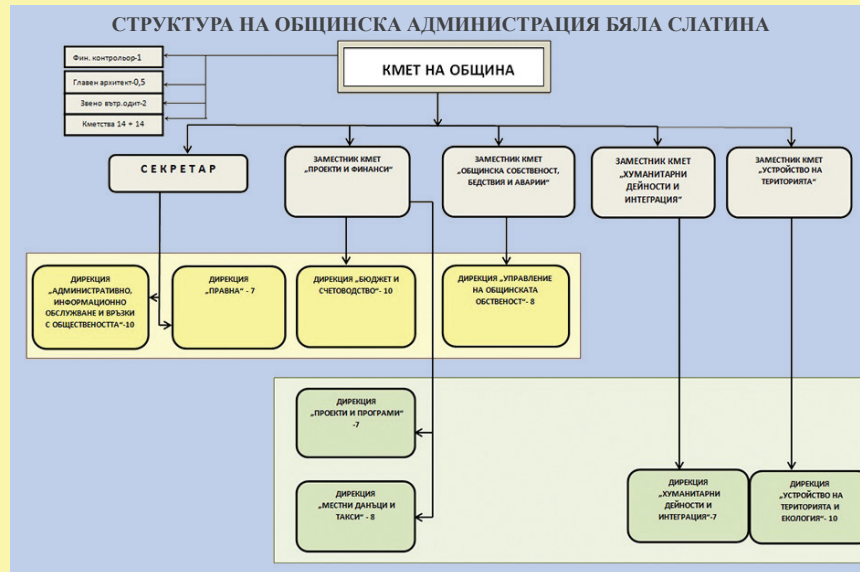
СТРУКТУРА НА ОБЩИНСКА АДМИНИСТРАЦИЯ БЯЛА СЛАТИНА

Фин. контрольор-1

Главен архитект-0,5

Звено вътр.одит-2

Кметства 14 + 14

КМЕТ НА ОБЩИНА

СЕКРЕТАР

ЗАМЕСТНИК КМЕТ „ПРОЕКТИ И ФИНАНСИ"

ЗАМЕСТНИК КМЕТ „ОБЩИНСКА СОБСТВЕНОСТ, БЕДСТВИЯ И АВАРИИ"

ЗАМЕСТНИК КМЕТ „ХУМАНИТАРНИ ДЕЙНОСТИ И ИНТЕГРАЦИЯ"

ЗАМЕСТНИК КМЕТ „УСТРОЙСТВО НА ТЕРИТОРИЯТА"

ДИРЕКЦИЯ „АДМИНИСТРАТИВНО, ИНФОРМАЦИОННО ОБСЛУЖВАНЕ И ВРЪЗКИ С ОБЩЕСТВЕНОСТТА"-10

ДИРЕКЦИЯ „ПРАВНА" - 7

ДИРЕКЦИЯ „БЮДЖЕТ И СЧЕТОВОДСТВО"- 10

ДИРЕКЦИЯ „УПРАВЛЕНИЕ НА ОБЩИНСКАТА ОБСТВЕНОСТ"- 8

ДИРЕКЦИЯ „ПРОЕКТИ И ПРОГРАМИ" -7

ДИРЕКЦИЯ „МЕСТНИ ДАНЪЦИ И ТАКСИ" - 8

ДИРЕКЦИЯ „ХУМАНИТАРНИ ДЕЙНОСТИ И ИНТЕГРАЦИЯ"-7

ДИРЕКЦИЯ „УСТРОЙСТВО НА ТЕРИТОРИЯТА И ЕКОЛОГИЯ"- 10